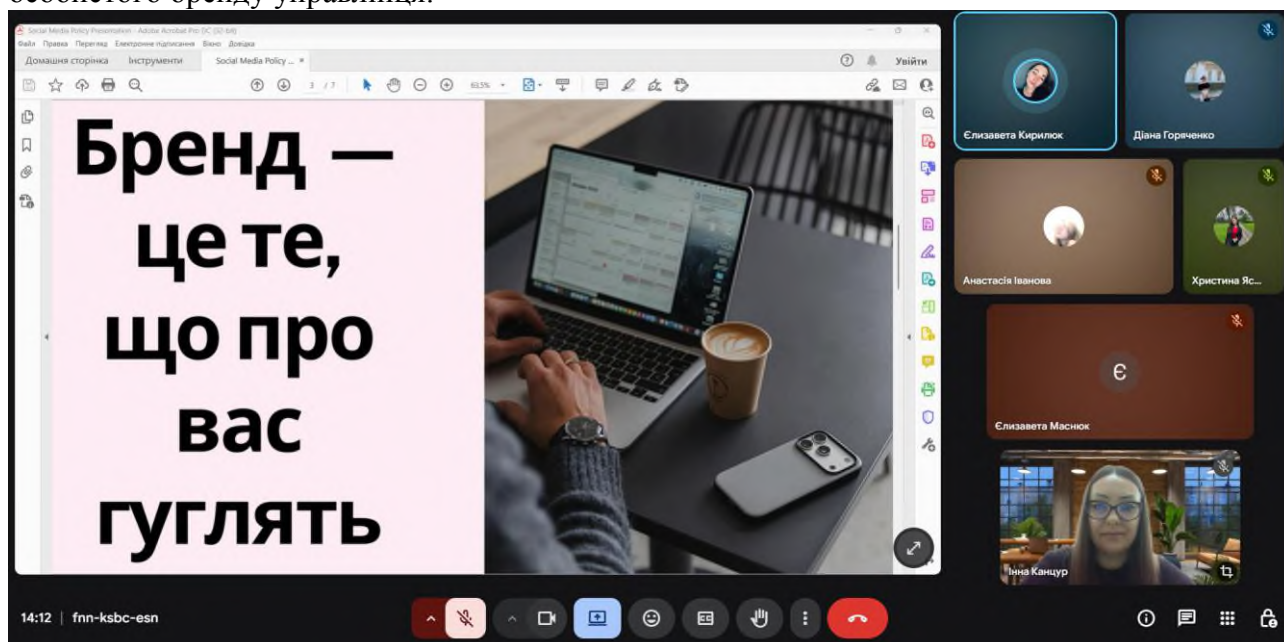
особистого бренду управлінці.

Social Media Policy Presentation - Adobe Acrobat Pro DC (32-bit)

Файл Правка Перегляд Електронне підписання Вікно Довідка

Домашня сторінка Інструменти Social Media Policy ... ×

Увійти

3 / 7 63,5%

Бренд — це те, що про вас гуглять

Єлизавета Кирилюк

Діана Горяченко

Анастасія Іванова

Христина Яс...

Є

Єлизавета Маснюк

Інна Канцур

14:12 | fnn-ksbc-esn